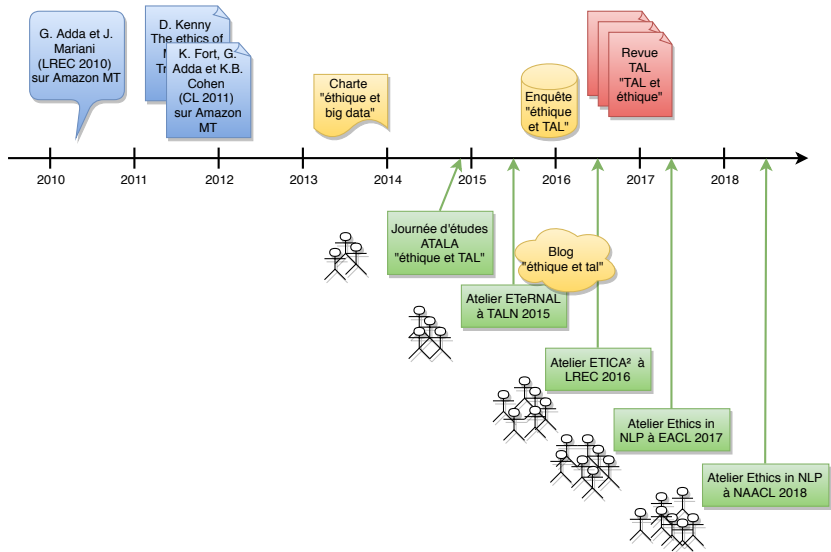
G. Adda et J. Mariani (LREC 2010) sur Amazon MT

D. Kenny The ethics of M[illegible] Tr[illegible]

K. Fort, G. Adda et K.B. Cohen (CL 2011) sur Amazon MT

Charte "éthique et big data"

Enquête "éthique et TAL"

Revue TAL "TAL et éthique"

2010 2011 2012 2013 2014 2015 2016 2017 2018

Journée d'études ATALA "éthique et TAL"

Blog "éthique et tal"

Atelier ETeRNAL à TALN 2015

Atelier ETICA² à LREC 2016

Atelier Ethics in NLP à EACL 2017

Atelier Ethics in NLP à NAACL 2018